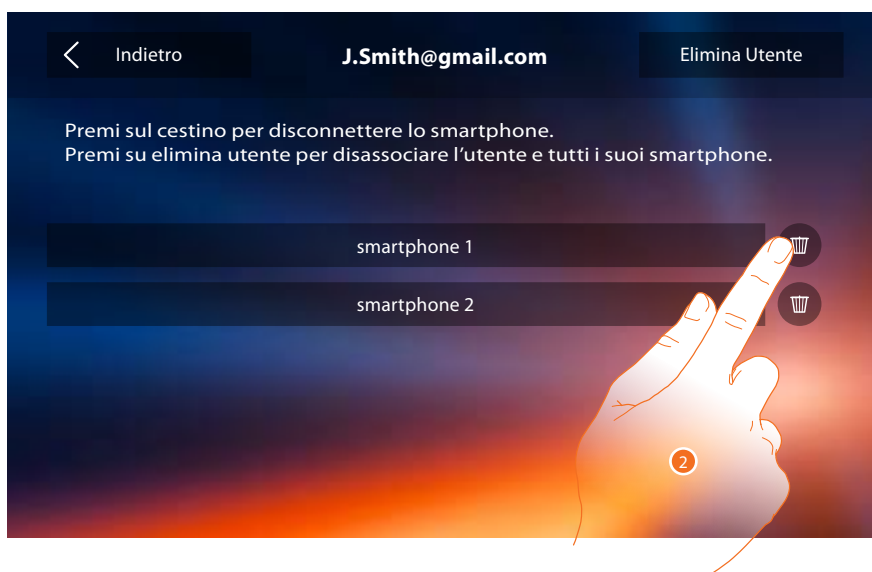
Indietro

J.Smith@gmail.com

Elimina Utente

Premi sul cestino per disconnettere lo smartphone.
Premi su elimina utente per disassociare l’utente e tutti i suoi smartphone.

smartphone 1

smartphone 2

2